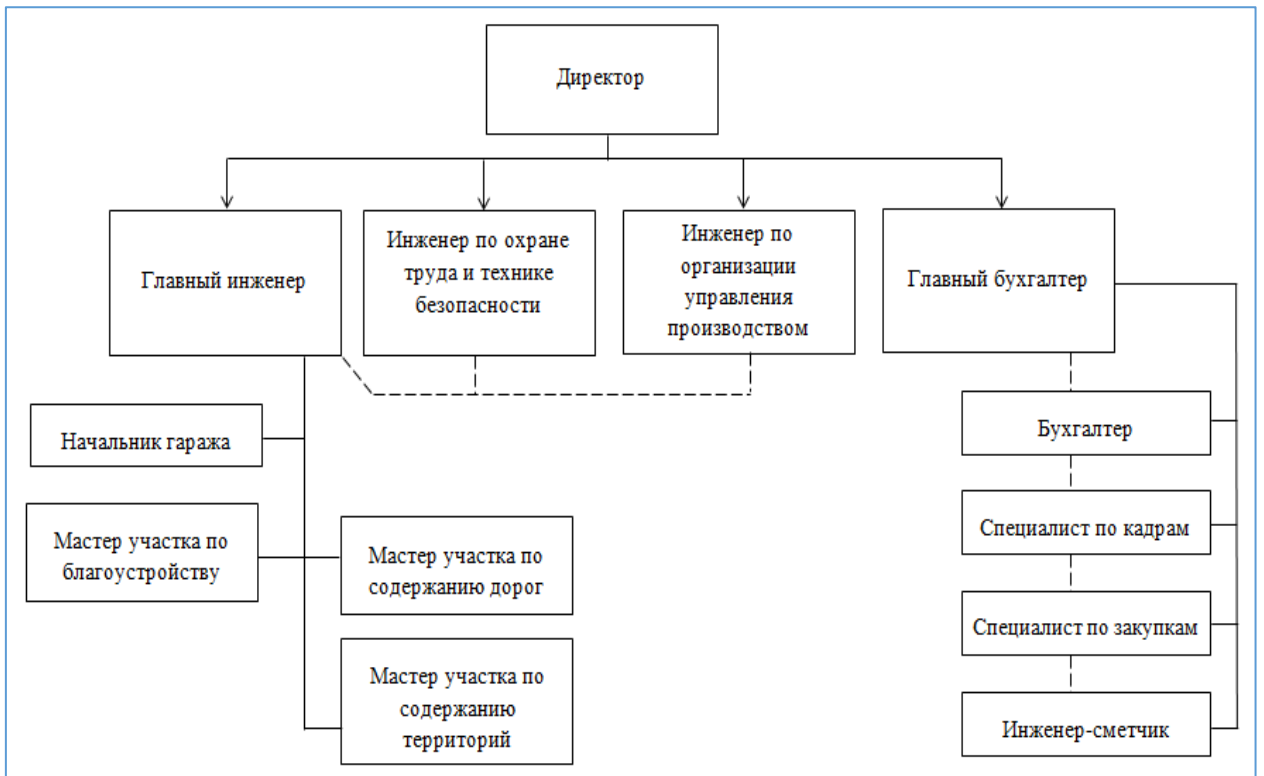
Директор

Главный инженер

Инженер по охране труда и технике безопасности

Инженер по организации управления производством

Главный бухгалтер

Начальник гаража

Мастер участка по благоустройству

Мастер участка по содержанию дорог

Мастер участка по содержанию территорий

Бухгалтер

Специалист по кадрам

Специалист по закупкам

Инженер-сметчик